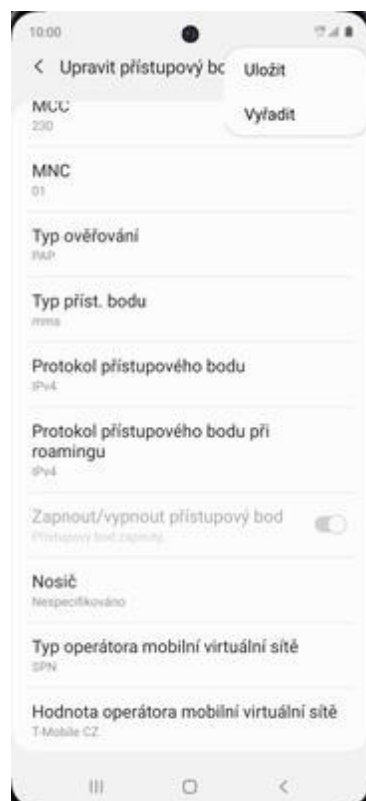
10:00

< Upravit přístupový bc

Uložit

Vyřadit

MCC
230

MNC
01

Typ ověřování
PAP

Typ příst. bodu
mms

Protokol přístupového bodu
IPv4

Protokol přístupového bodu při roamingu
IPv4

Zapnout/vypnout přístupový bod
Přístupový bod zapnutý

Nosič
Nespecifikováno

Typ operátora mobilní virtuální sítě
SPN

Hodnota operátora mobilní virtuální sítě
T-Mobile CZ